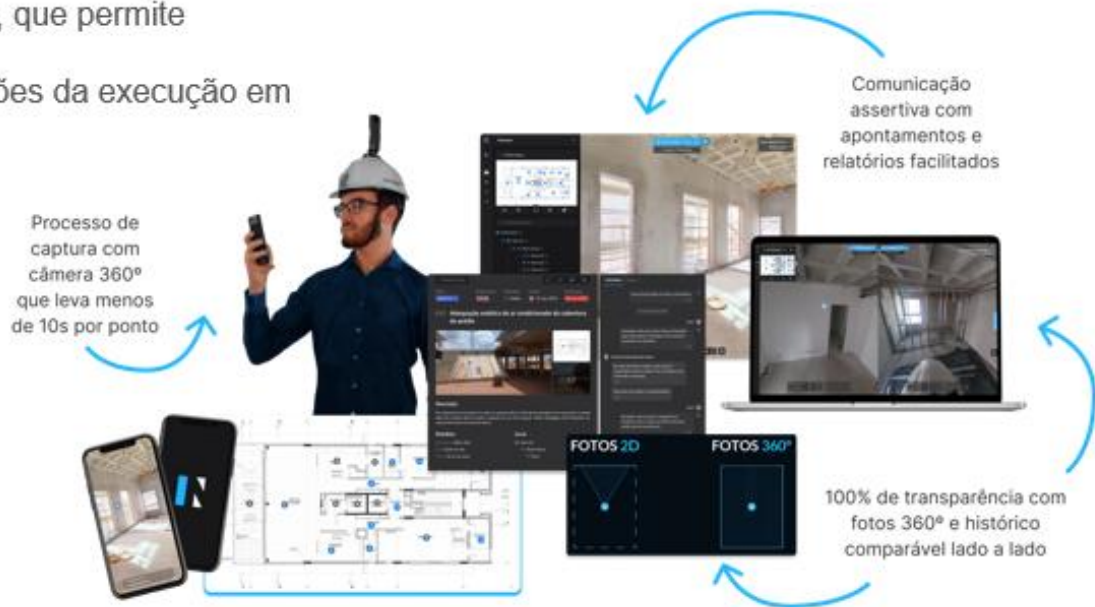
, que permite

ões da execução em

Comunicação assertiva com apontamentos e relatórios facilitados

Processo de captura com câmera 360º que leva menos de 10s por ponto

FOTOS 2D

FOTOS 360º

100% de transparência com fotos 360º e histórico comparável lado a lado